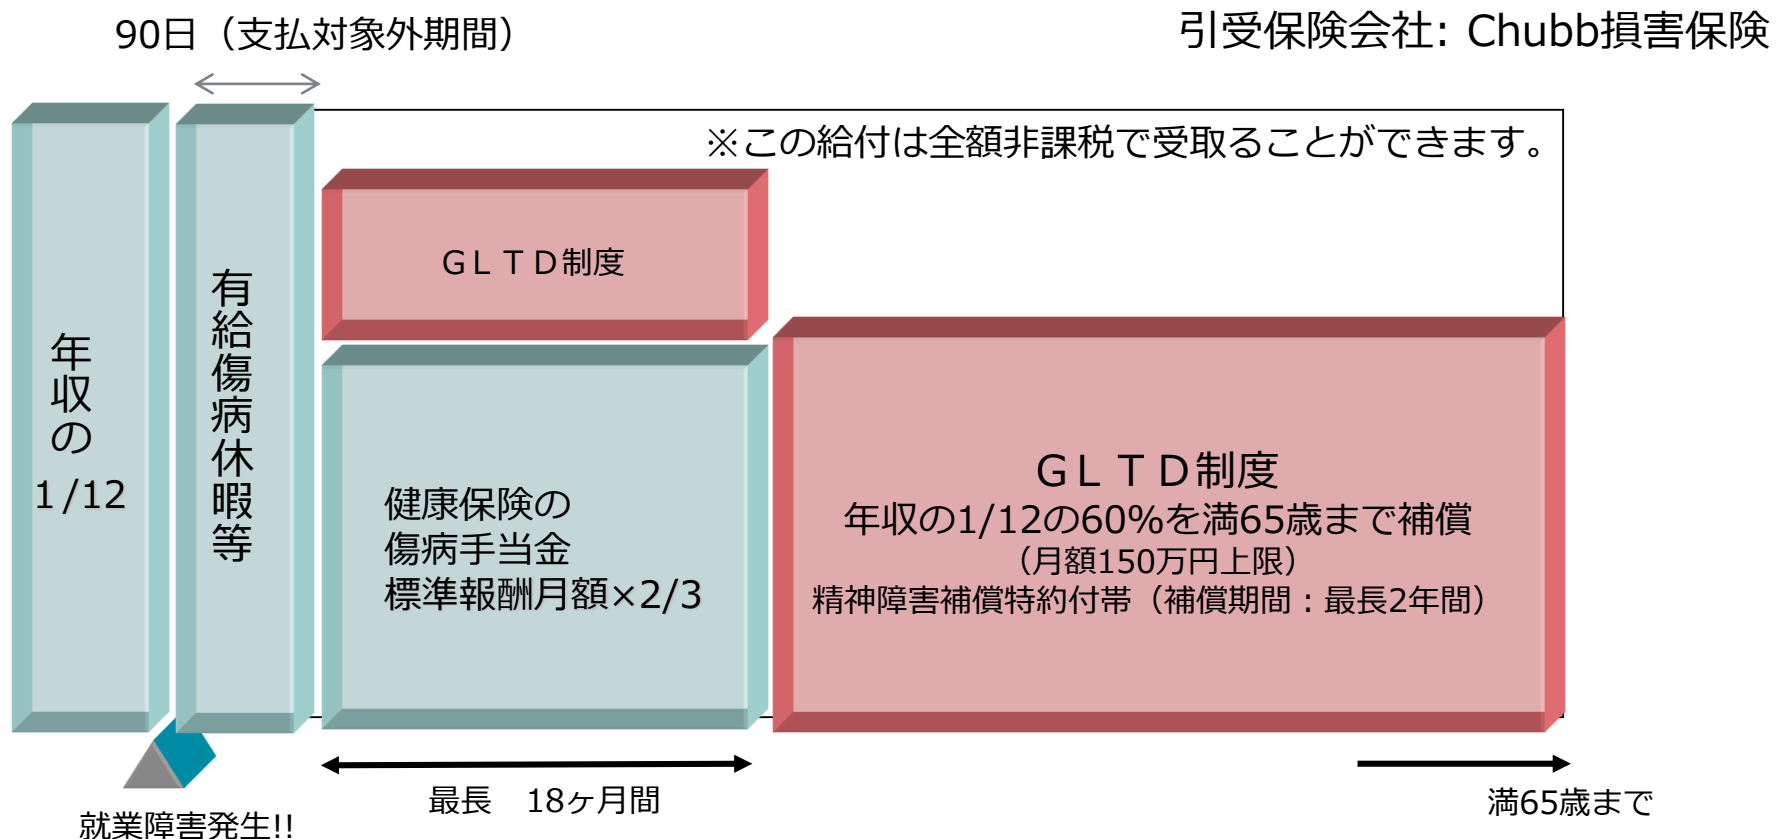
90日（支払対象外期間）

引受保険会社：Chubb損害保険

※この給付は全額非課税で受取ることができます。

年収の1/12

有給傷病休暇等

ＧＬＴＤ制度

健康保険の
傷病手当金
標準報酬月額×2/3

ＧＬＴＤ制度
年収の1/12の60%を満65歳まで補償
（月額150万円上限）
精神障害補償特約付帯（補償期間：最長2年間）

就業障害発生!!

最長　18ヶ月間

満65歳まで